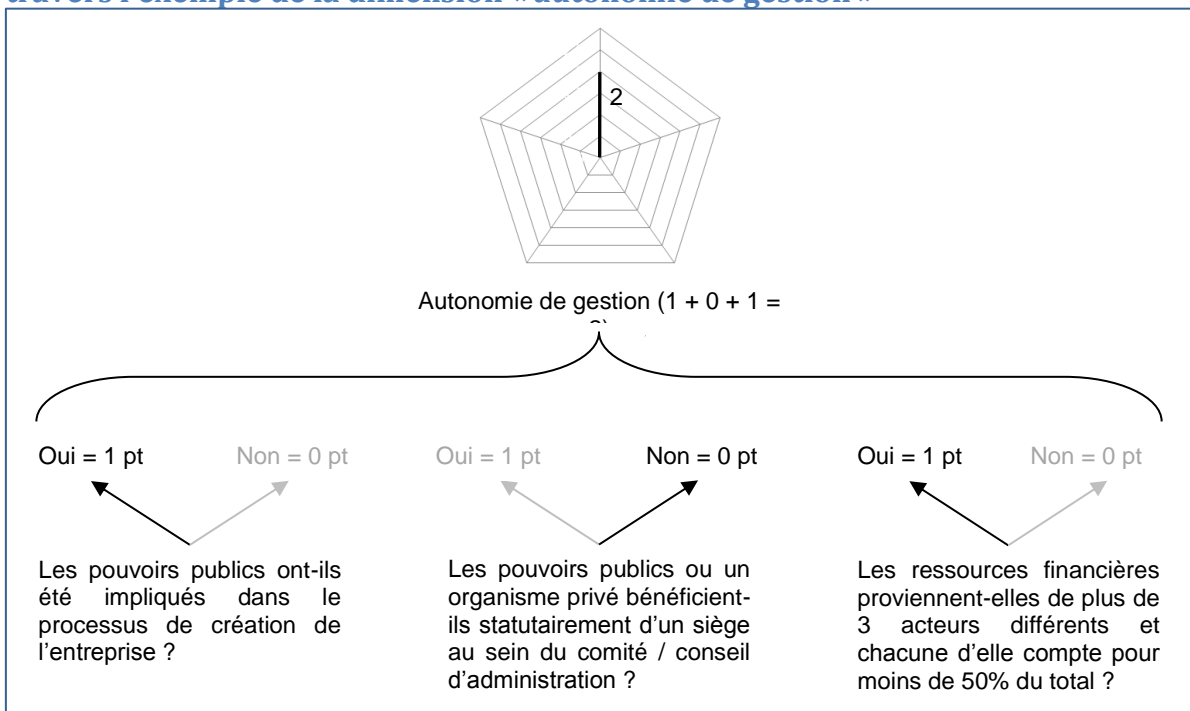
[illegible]avers l'exemple de la dimension « autonomie de gestion »

2

Autonomie de gestion (1 + 0 + 1 = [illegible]

Oui = 1 pt Non = 0 pt

Les pouvoirs publics ont-ils été impliqués dans le processus de création de l'entreprise ?

Oui = 1 pt Non = 0 pt

Les pouvoirs publics ou un organisme privé bénéficient-ils statutairement d'un siège au sein du comité / conseil d'administration ?

Oui = 1 pt Non = 0 pt

Les ressources financières proviennent-elles de plus de 3 acteurs différents et chacune d'elle compte pour moins de 50% du total ?